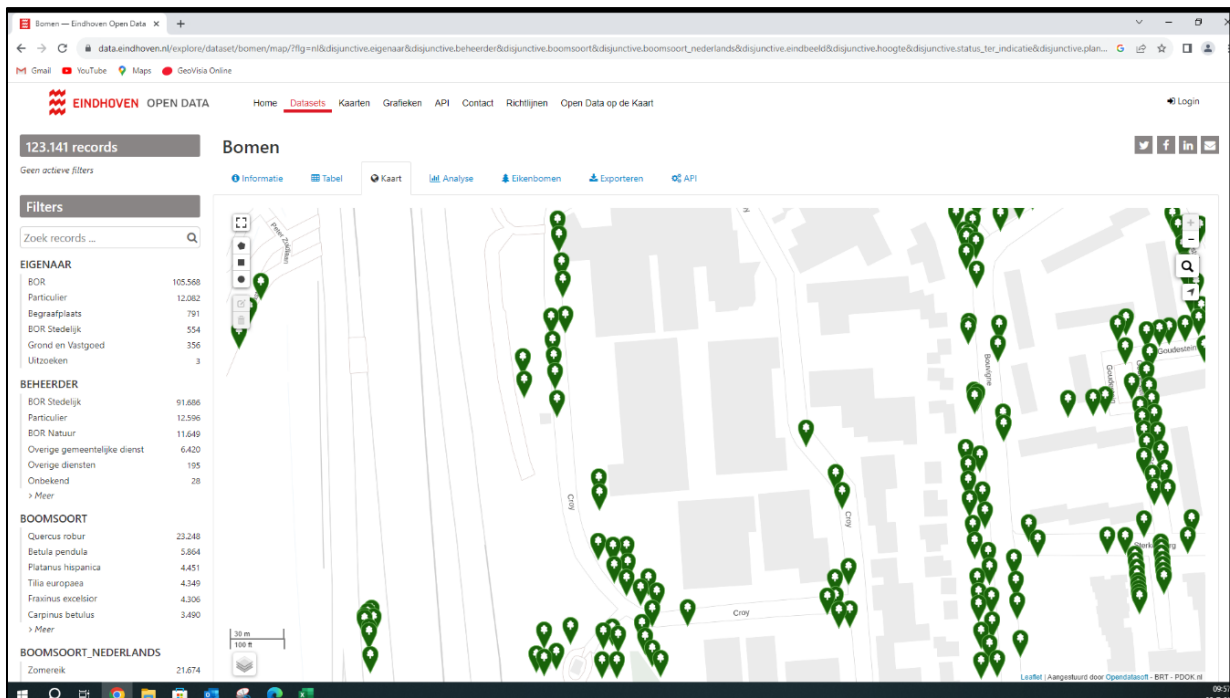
Bomen — Eindhoven Open Data ×
+

data.eindhoven.nl/explore/dataset/bomen/map/?flg=nl&disjunctive.eigenaar&disjunctive.beheerder&disjunctive.boomsoort&disjunctive.boomsoort_nederlands&disjunctive.eindbeeld&disjunctive.hoogte&disjunctive.status_ter_indicatie&disjunctive.plan...

Gmail YouTube Maps GeoVisia Online

EINDHOVEN OPEN DATA
Home Datasets Kaarten Grafieken API Contact Richtlijnen Open Data op de Kaart
Login

123.141 records
Geen actieve filters

Filters
Zoek records ...

EIGENAAR
| BOR | 105.568 |
|---|---|
| Particulier | 12.082 |
| Begraafplaats | 791 |
| BOR Stedelijk | 554 |
| Grond en Vastgoed | 356 |
| Uitzoeken | 3 |

BEHEERDER
| BOR Stedelijk | 91.686 |
|---|---|
| Particulier | 12.596 |
| BOR Natuur | 11.649 |
| Overige gemeentelijke dienst | 6.420 |
| Overige diensten | 195 |
| Onbekend | 28 |

> Meer

BOOMSOORT
| Quercus robur | 23.248 |
|---|---|
| Betula pendula | 5.864 |
| Platanus hispanica | 4.451 |
| Tilia europaea | 4.349 |
| Fraxinus excelsior | 4.306 |
| Carpinus betulus | 3.490 |

> Meer

BOOMSOORT_NEDERLANDS
| Zomereik | 21.674 |
|---|---|

Bomen
Informatie Tabel Kaart Analyse Eikenbomen Exporteren API

Peter Zuidlaan
Croy
Croy
Croy
Bourgne
Goudestein
Goudestein
Sterke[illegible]
30 m
100 ft
Leaflet | Aangestuurd door Opendatasoft - BRT - PDOK.nl